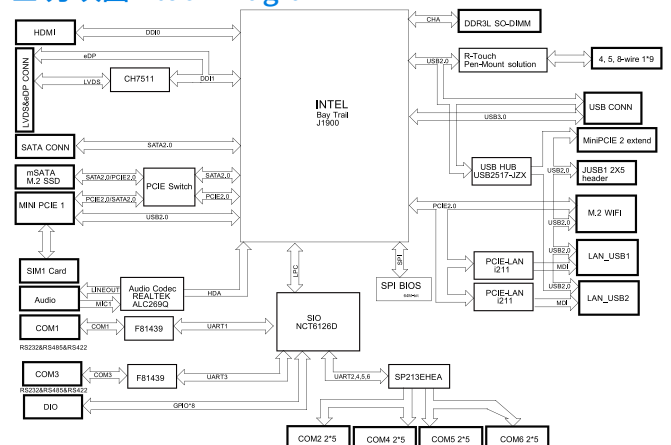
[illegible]

HDMI
DDI0
eDP
LVDS
CH7511
DDI1
LVDS&eDP CONN
CHA
DDR3L SO-DIMM
USB2.0
R-Touch
Pen-Mount solution
4, 5, 8-wire 1*9
INTEL
Bay Trail
J1900
USB CONN
USB3.0
MiniPCIE 2 extend
SATA CONN
SATA2.0
mSATA
M.2 SSD
SATA2.0/PCIE2.0
PCIE Switch
SATA2.0
USB HUB
USB2517-JZX
USB2.0
JUSB1 2X5
header
MINI PCIE 1
PCIE2.0/SATA2.0
PCIE2.0
USB2.0
PCIE2.0
M.2 WIFI
USB2.0
SIM1 Card
SPI
SPI BIOS
PCIE-LAN
I211
MDI
LAN_USB1
USB2.0
Audio
LINEOUT
MIC1
Audio Codec
REALTEK
ALC269Q
HDA
LPC
SIO
NCT6126D
PCIE-LAN
I211
MDI
LAN_USB2
COM1
COM1
F81439
UART1
RS232&RS485&RS422
COM3
COM3
F81439
UART3
RS232&RS485&RS422
UART2,4,5,6
SP213EHEA
DIO
GPIO*8
COM2 2*5
COM4 2*5
COM5 2*5
COM6 2*5